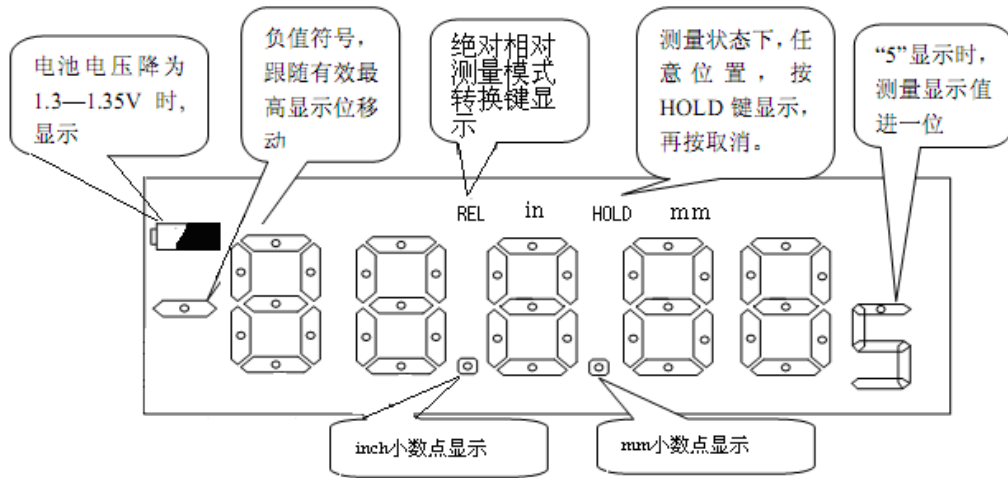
电池电压降为1.3—1.35V 时，显示

负值符号，跟随有效最高显示位移动

绝对相对测量模式转换键显示

测量状态下，任意位置，按HOLD键显示，再按取消。

“5”显示时，测量显示值进一位

REL in HOLD mm

5

inch小数点显示

mm小数点显示